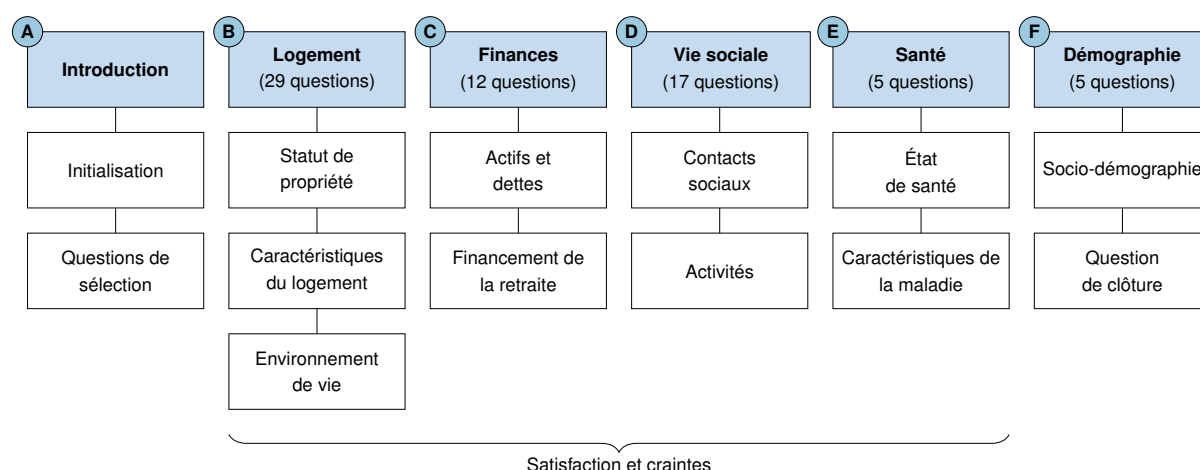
A
Introduction
Initialisation
Questions de sélection

B
Logement
(29 questions)
Statut de propriété
Caractéristiques du logement
Environnement de vie

C
Finances
(12 questions)
Actifs et dettes
Financement de la retraite

D
Vie sociale
(17 questions)
Contacts sociaux
Activités

E
Santé
(5 questions)
État de santé
Caractéristiques de la maladie

F
Démographie
(5 questions)
Socio-démographie
Question de clôture

Satisfaction et craintes